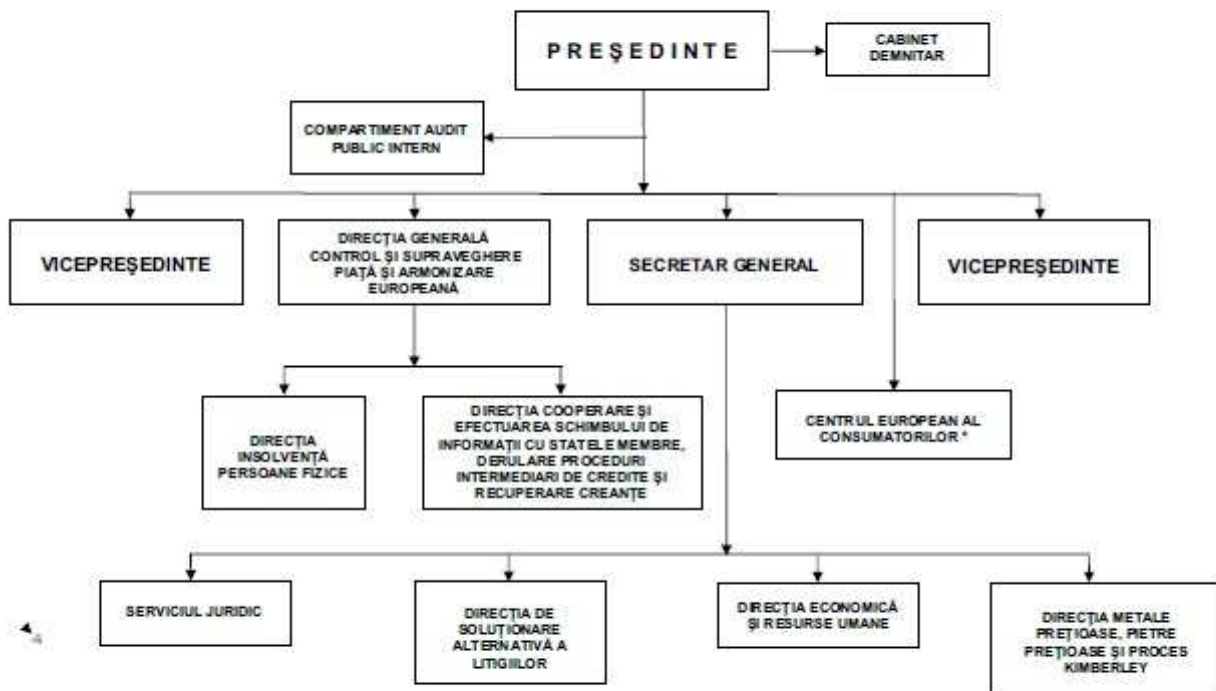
PREŞEDINTE

CABINET DEMNITAR

COMPARTIMENT AUDIT PUBLIC INTERN

VICEPREŞEDINTE

DIRECŢIA GENERALĂ CONTROL ŞI SUPRAVEGHERE PIAŢĂ ŞI ARMONIZARE EUROPEANĂ

SECRETAR GENERAL

VICEPREŞEDINTE

DIRECŢIA INSOLVENŢĂ PERSOANE FIZICE

DIRECŢIA COOPERARE ŞI EFECTUAREA SCHIMBULUI DE INFORMAŢII CU STATELE MEMBRE, DERULARE PROCEDURI INTERMEDIARI DE CREDITE ŞI RECUPERARE CREANŢE

CENTRUL EUROPEAN AL CONSUMATORILOR *

SERVICIUL JURIDIC

DIRECŢIA DE SOLUŢIONARE ALTERNATIVĂ A LITIGIILOR

DIRECŢIA ECONOMICĂ ŞI RESURSE UMANE

DIRECŢIA METALE PREŢIOASE, PIETRE PREŢIOASE ŞI PROCES KIMBERLEY